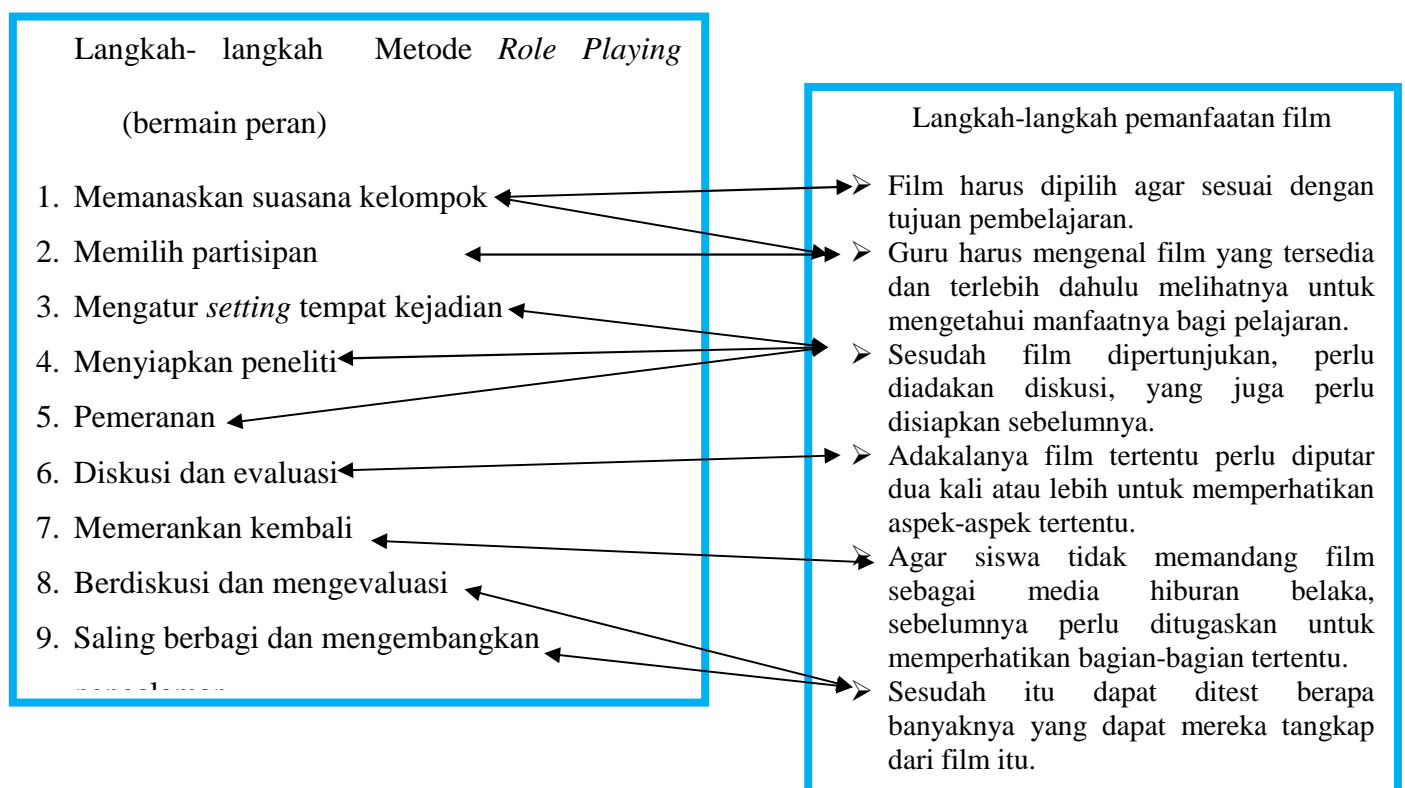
Langkah- langkah Metode *Role Playing* (bermain peran)

1. Memanaskan suasana kelompok
2. Memilih partisipan
3. Mengatur *setting* tempat kejadian
4. Menyiapkan peneliti
5. Pemeranan
6. Diskusi dan evaluasi
7. Memerankan kembali
8. Berdiskusi dan mengevaluasi
9. Saling berbagi dan mengembangkan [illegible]

Langkah-langkah pemanfaatan film

➢ Film harus dipilih agar sesuai dengan tujuan pembelajaran.
➢ Guru harus mengenal film yang tersedia dan terlebih dahulu melihatnya untuk mengetahui manfaatnya bagi pelajaran.
➢ Sesudah film dipertunjukan, perlu diadakan diskusi, yang juga perlu disiapkan sebelumnya.
➢ Adakalanya film tertentu perlu diputar dua kali atau lebih untuk memperhatikan aspek-aspek tertentu.
➢ Agar siswa tidak memandang film sebagai media hiburan belaka, sebelumnya perlu ditugaskan untuk memperhatikan bagian-bagian tertentu.
➢ Sesudah itu dapat ditest berapa banyaknya yang dapat mereka tangkap dari film itu.